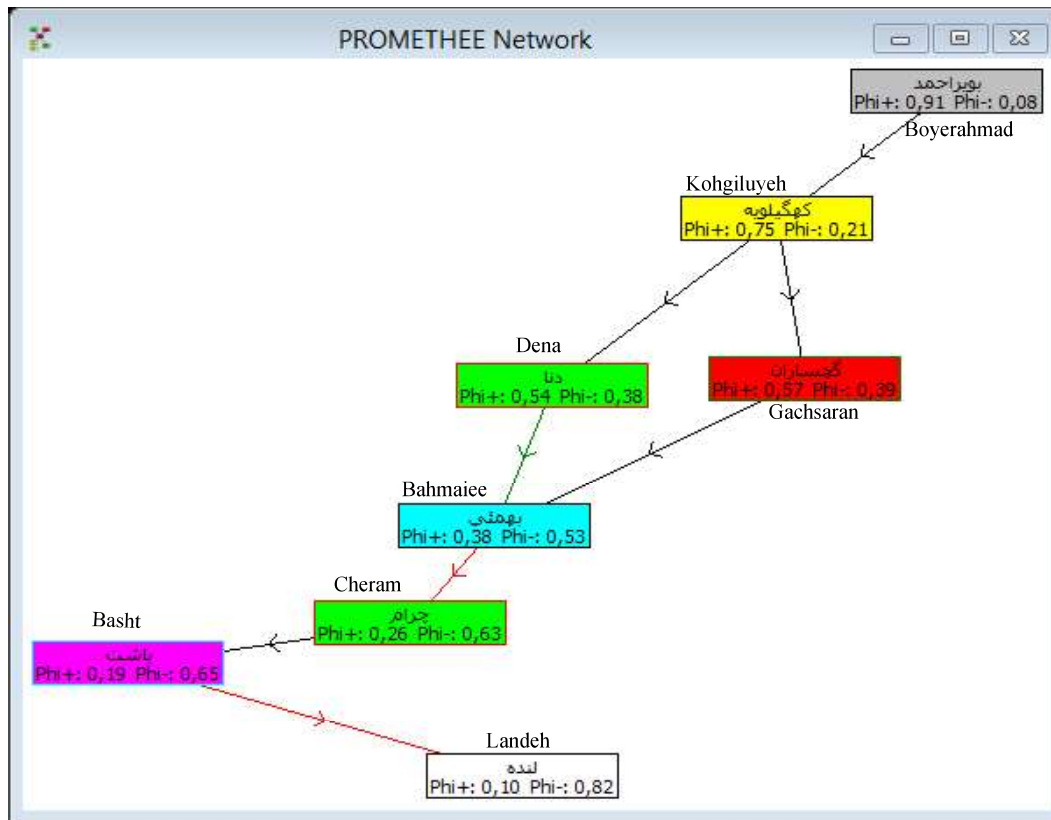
PROMETHEE Network

بویراحمد
Phi+: 0,91 Phi-: 0,08
Boyerahmad

Kohgiluyeh
کهگیلویه
Phi+: 0,75 Phi-: 0,21

Dena
دنا
Phi+: 0,54 Phi-: 0,38

گچساران
Phi+: 0,57 Phi-: 0,39
Gachsaran

Bahmaiee
بهمئی
Phi+: 0,38 Phi-: 0,53

Cheram
چرام
Phi+: 0,26 Phi-: 0,63

Basht
باشت
Phi+: 0,19 Phi-: 0,65

Landeh
لنده
Phi+: 0,10 Phi-: 0,82